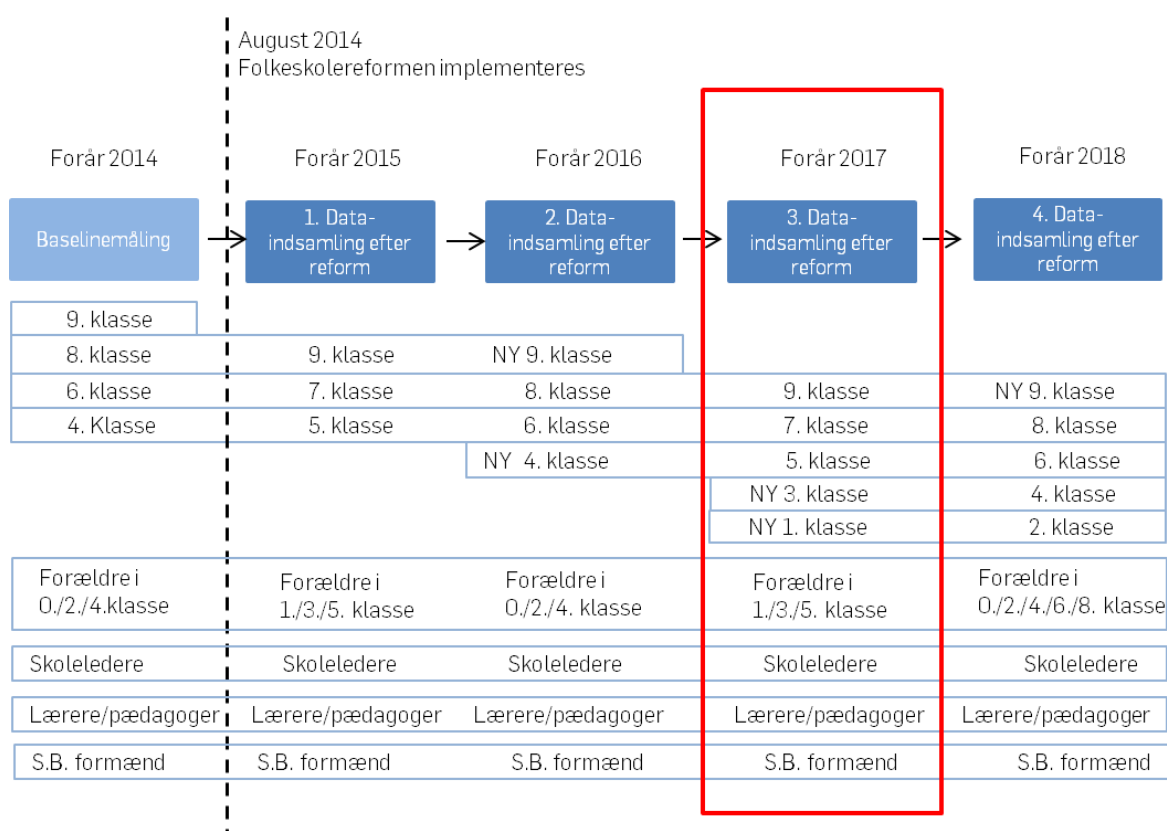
August 2014
Folkeskolereformen implementeres

Forår 2014

Forår 2015

Forår 2016

Forår 2017

Forår 2018

Baselinemåling

1. Dataindsamling efter reform

2. Dataindsamling efter reform

3. Dataindsamling efter reform

4. Dataindsamling efter reform

| Forår 2014 | Forår 2015 | Forår 2016 | Forår 2017 | Forår 2018 |
|---|---|---|---|---|
| 9. klasse | | | | |
| 8. klasse | 9. klasse | NY 9. klasse | | |
| 6. klasse | 7. klasse | 8. klasse | 9. klasse | NY 9. klasse |
| 4. Klasse | 5. klasse | 6. klasse | 7. klasse | 8. klasse |
| | | NY 4. klasse | 5. klasse | 6. klasse |
| | | | NY 3. klasse | 4. klasse |
| | | | NY 1. klasse | 2. klasse |
| Forældre i 0./2./4.klasse | Forældre i 1./3./5. klasse | Forældre i 0./2./4. klasse | Forældre i 1./3./5. klasse | Forældre i 0./2./4./6./8. klasse |
| Skoleledere | Skoleledere | Skoleledere | Skoleledere | Skoleledere |
| Lærere/pædagoger | Lærere/pædagoger | Lærere/pædagoger | Lærere/pædagoger | Lærere/pædagoger |
| S.B. formænd | S.B. formænd | S.B. formænd | S.B. formænd | S.B. formænd |